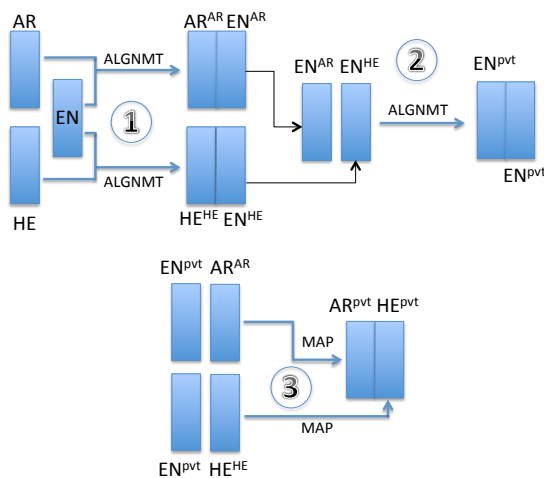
AR

EN

HE

ALGNMT

ALGNMT

1

$AR^{AR}$ $EN^{AR}$

$HE^{HE}$ $EN^{HE}$

$EN^{AR}$ $EN^{HE}$

2

ALGNMT

$EN^{pvt}$

$EN^{pvt}$

$EN^{pvt}$ $AR^{AR}$

MAP

$AR^{pvt}$ $HE^{pvt}$

3

MAP

$EN^{pvt}$ $HE^{HE}$